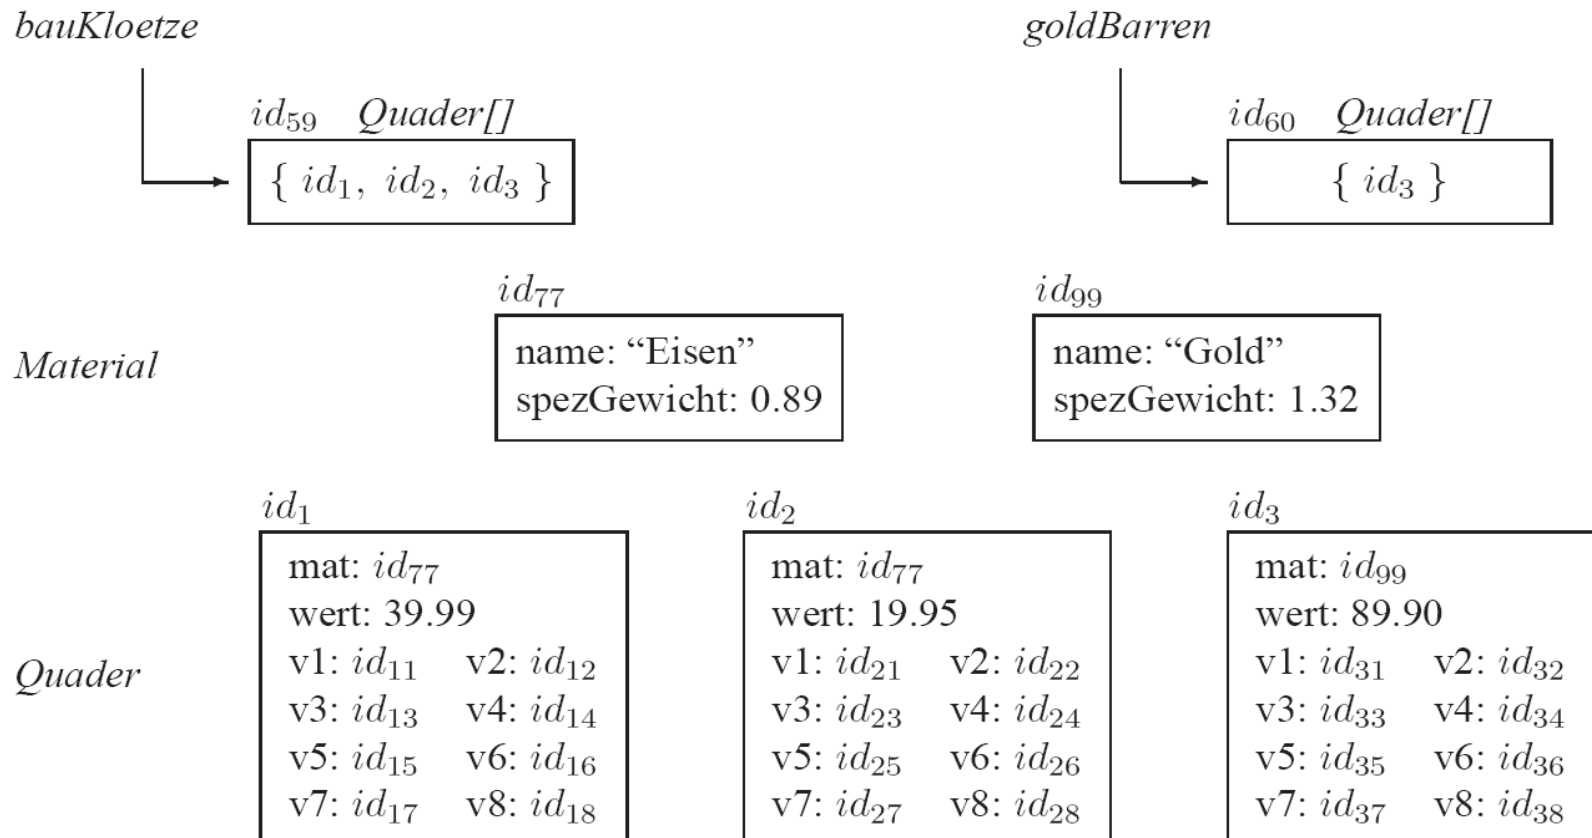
bauKloetze

goldBarren

$id_{59}$ Quader[]

$\{ id_1, id_2, id_3 \}$

$id_{60}$ Quader[]

$\{ id_3 \}$

$id_{77}$

Material

name: “Eisen”
spezGewicht: 0.89

$id_{99}$

name: “Gold”
spezGewicht: 1.32

$id_1$

mat: $id_{77}$
wert: 39.99
v1: $id_{11}$ v2: $id_{12}$
v3: $id_{13}$ v4: $id_{14}$
v5: $id_{15}$ v6: $id_{16}$
v7: $id_{17}$ v8: $id_{18}$

Quader

$id_2$

mat: $id_{77}$
wert: 19.95
v1: $id_{21}$ v2: $id_{22}$
v3: $id_{23}$ v4: $id_{24}$
v5: $id_{25}$ v6: $id_{26}$
v7: $id_{27}$ v8: $id_{28}$

$id_3$

mat: $id_{99}$
wert: 89.90
v1: $id_{31}$ v2: $id_{32}$
v3: $id_{33}$ v4: $id_{34}$
v5: $id_{35}$ v6: $id_{36}$
v7: $id_{37}$ v8: $id_{38}$